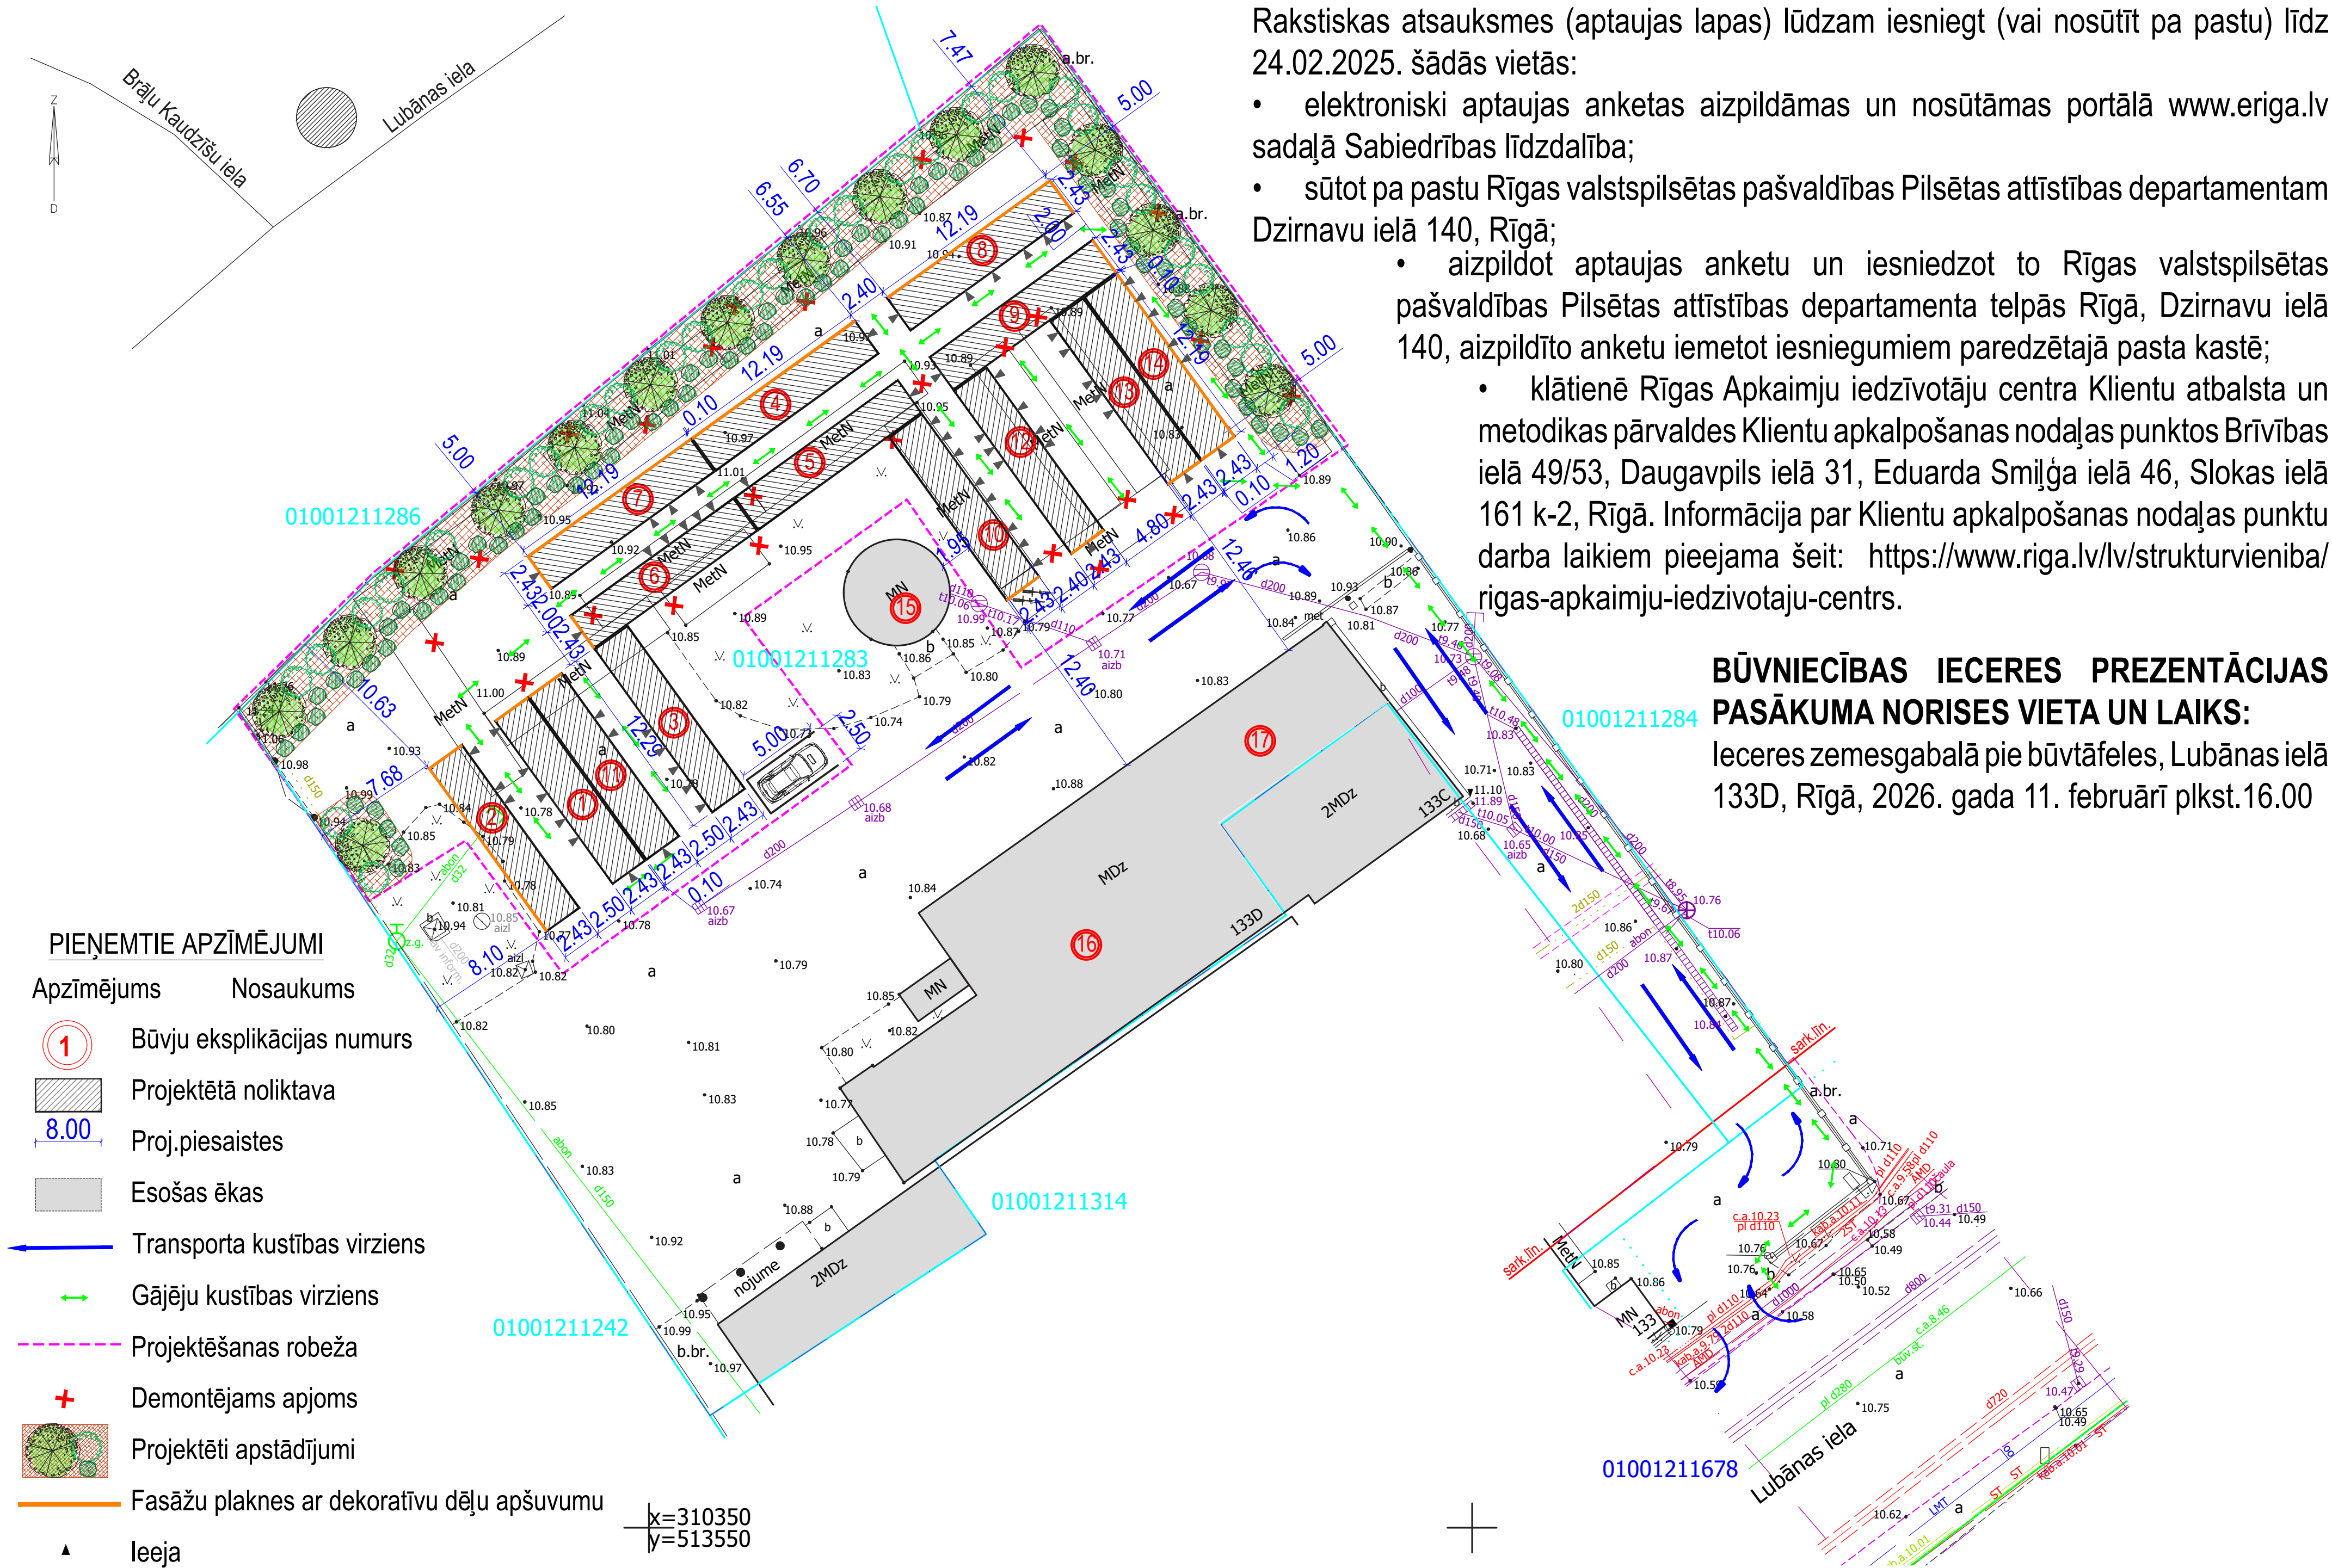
Rakstiskas atsauksmes (aptaujas lapas) lūdzam iesniegt (vai nosūtīt pa pastu) līdz 24.02.2025. šādās vietās:

• elektroniski aptaujas anketas aizpildāmas un nosūtāmas portālā www.eriga.lv sadaļā Sabiedrības līdzdalība;

• sūtot pa pastu Rīgas valstspilsētas pašvaldības Pilsētas attīstības departamentam Dzirnavu ielā 140, Rīgā;

• aizpildot aptaujas anketu un iesniedzot to Rīgas valstspilsētas pašvaldības Pilsētas attīstības departamenta telpās Rīgā, Dzirnavu ielā 140, aizpildīto anketu iemetot iesniegumiem paredzētajā pasta kastē;

• klātienē Rīgas Apkaimju iedzīvotāju centra Klientu atbalsta un metodikas pārvaldes Klientu apkalpošanas nodaļas punktos Brīvības ielā 49/53, Daugavpils ielā 31, Eduarda Smiļģa ielā 46, Slokas ielā 161 k-2, Rīgā. Informācija par Klientu apkalpošanas nodaļas punktu darba laikiem pieejama šeit: https://www.riga.lv/lv/strukturvieniba/rigas-apkaimju-iedzivotaju-centrs.

BŪVNIECĪBAS IECERES PREZENTĀCIJAS PASĀKUMA NORISES VIETA UN LAIKS:
Ieceres zemesgabalā pie būvtāfeles, Lubānas ielā 133D, Rīgā, 2026. gada 11. februārī plkst.16.00

Brāļu Kaudzīšu iela
Lubānas iela
Z
D

01001211286
01001211283
01001211284
01001211314
01001211242
01001211678

MetN MetN MetN MetN MetN MetN MetN MetN MetN MetN MetN MetN
MN MN MN
MDz 2MDz 2MDz
133D 133C 133
nojume
a.br. a.br. a.br. b.br.
sark.līn. sark.līn.
Lubānas iela

1 2 3 4 5 6 7 8 9 10 11 12 13 14 15 16 17

7.47 5.00 6.70 6.55 12.19 2.40 12.19 0.10 12.19 5.00 2.43 2.00 2.43 0.10 12.19 5.00 1.20 0.10 2.43 2.43 4.80 2.43 2.40 2.43 12.40 12.40 1.95 2.50 5.00 2.43 2.50 2.43 2.50 2.43 0.10 12.29 10.63 2.43 2.00 2.43 7.68 8.10

PIEŅEMTIE APZĪMĒJUMI
Apzīmējums Nosaukums
1 Būvju eksplikācijas numurs
Projektētā noliktava
8.00 Proj.piesaistes
Esošas ēkas
Transporta kustības virziens
Gājēju kustības virziens
Projektēšanas robeža
Demontējams apjoms
Projektēti apstādījumi
Fasāžu plaknes ar dekoratīvu dēļu apšuvumu
Ieeja

x=310350
y=513550